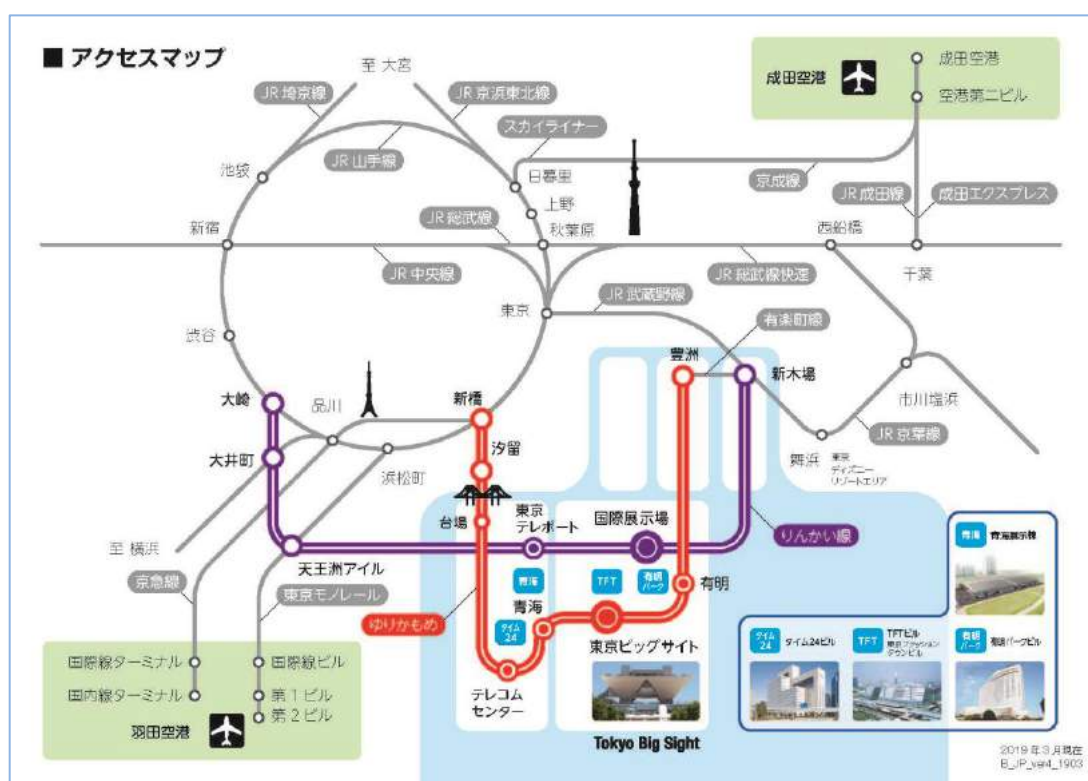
■ アクセスマップ

至 大宮

JR 埼京線

JR 京浜東北線

スカイライナー

JR 山手線

池袋

日暮里

上野

JR 総武線

秋葉原

新宿

JR 中央線

東京

JR 武蔵野線

JR 総武線快速

西船橋

千葉

成田空港

成田空港

空港第二ビル

京成線

JR 成田線

成田エクスプレス

渋谷

有楽町線

豊洲

新木場

市川塩浜

JR 京葉線

舞浜

東京ディズニーリゾートエリア

大崎

品川

新橋

汐留

大井町

浜松町

台場

東京テレポート

国際展示場

りんかい線

至 横浜

天王洲アイル

京急線

東京モノレール

ゆりかもめ

青海

TFT

有明パーク

有明

タイム24

青海

東京ビッグサイト

テレコムセンター

Tokyo Big Sight

国際線ターミナル

国内線ターミナル

国際線ビル

第１ビル

第２ビル

羽田空港

青海 青海展示棟

タイム24 タイム24ビル

TFT TFTビル 東京ファッションタウンビル

有明パーク 有明パークビル

2019年3月現在
B_JP_ver4_1903